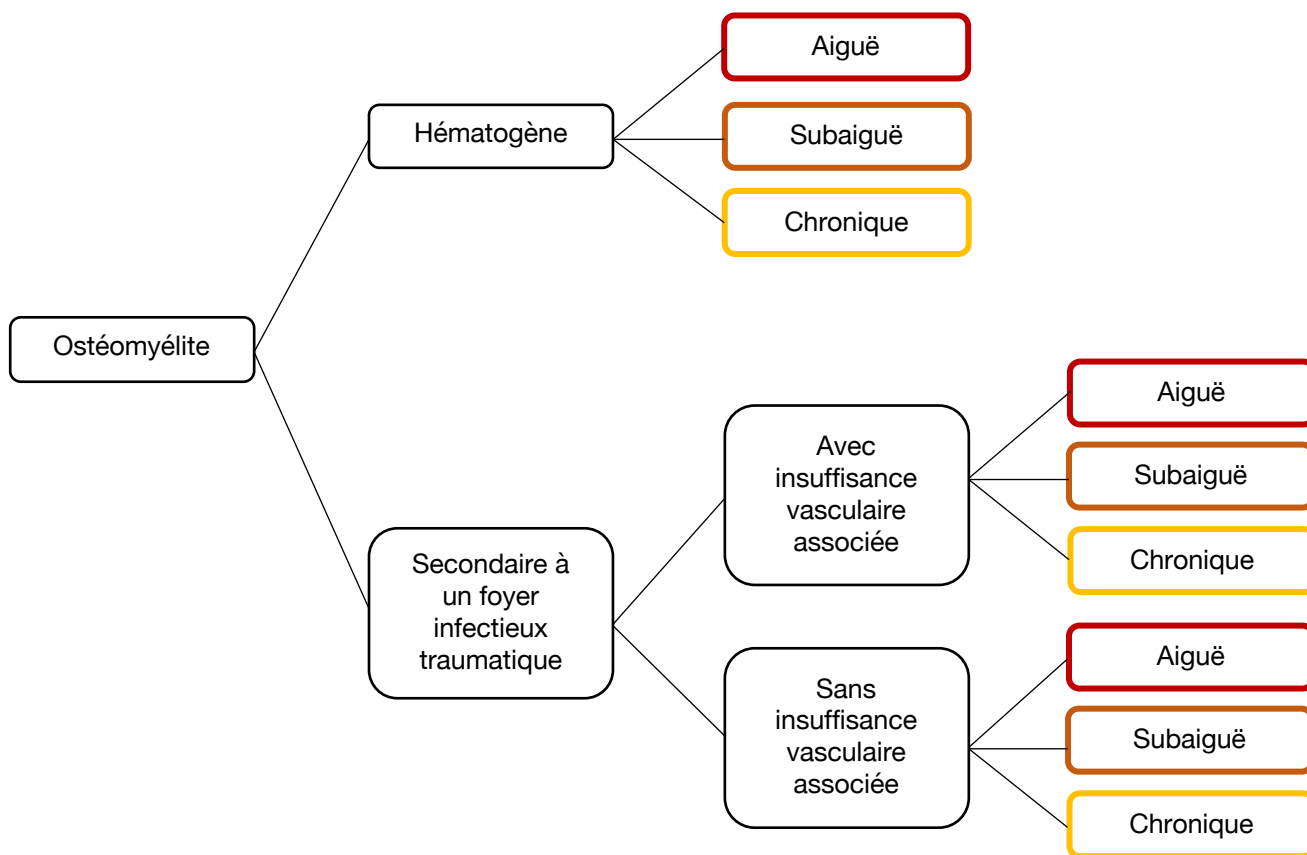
Ostéomyélite

Hématogène

Aiguë

Subaiguë

Chronique

Secondaire à un foyer infectieux traumatique

Avec insuffisance vasculaire associée

Aiguë

Subaiguë

Chronique

Sans insuffisance vasculaire associée

Aiguë

Subaiguë

Chronique